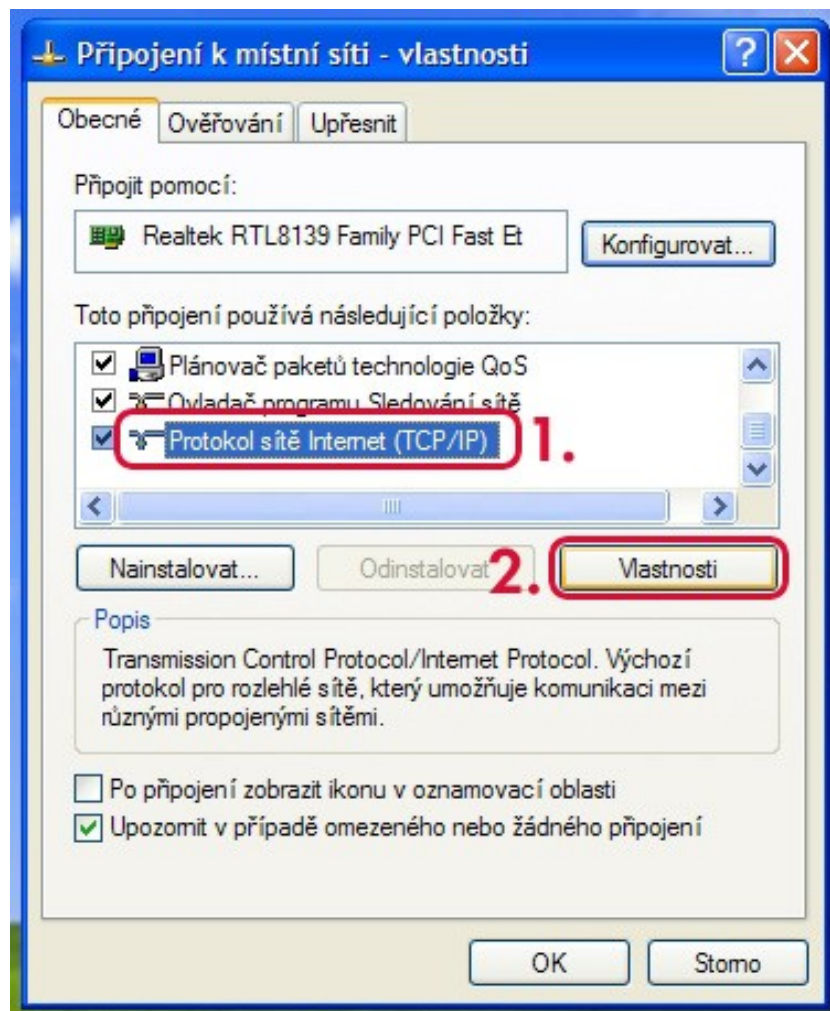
Připojení k místní síti - vlastnosti

Obecné | Ověřování | Upřesnit

Připojit pomocí:

Realtek RTL8139 Family PCI Fast Et

Konfigurovat...

Toto připojení používá následující položky:

Plánovač paketů technologie QoS
Ovladač programu Sledování sítě
Protokol sítě Internet (TCP/IP)

1.

Nainstalovat...

Odinstalovat

2.

Vlastnosti

Popis

Transmission Control Protocol/Internet Protocol. Výchozí protokol pro rozlehlé sítě, který umožňuje komunikaci mezi různými propojenými sítěmi.

Po připojení zobrazit ikonu v oznamovací oblasti

Upozornit v případě omezeného nebo žádného připojení

OK

Storno